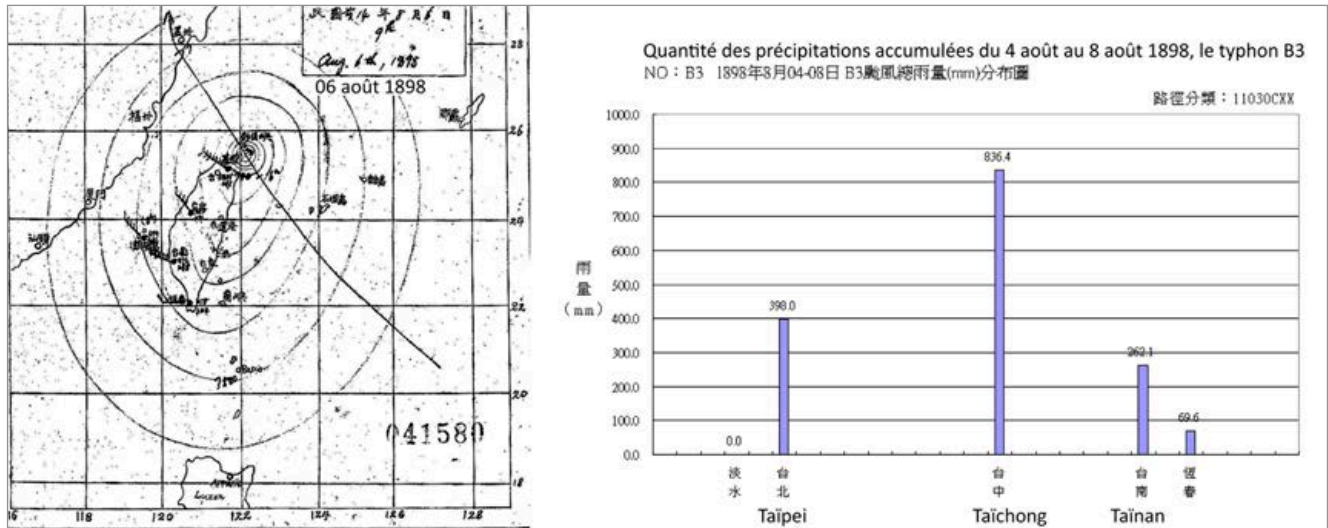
民國前14年8月6日
9K
Aug. 6th, 1898
06 août 1898

28
26
24
22
20
18
116
118
120
122
124
126
128

041580

Quantité des précipitations accumulées du 4 août au 8 août 1898, le typhon B3
NO：B3　1898年8月04-08日 B3颱風總雨量(mm)分布圖

路徑分類：11030CXX

雨量（mm）

1000.0
900.0
800.0
700.0
600.0
500.0
400.0
300.0
200.0
100.0
0.0

0.0
398.0
836.4
262.1
69.6

淡水
台北
台中
台南
恆春

Taïpei
Taïchong
Taïnan